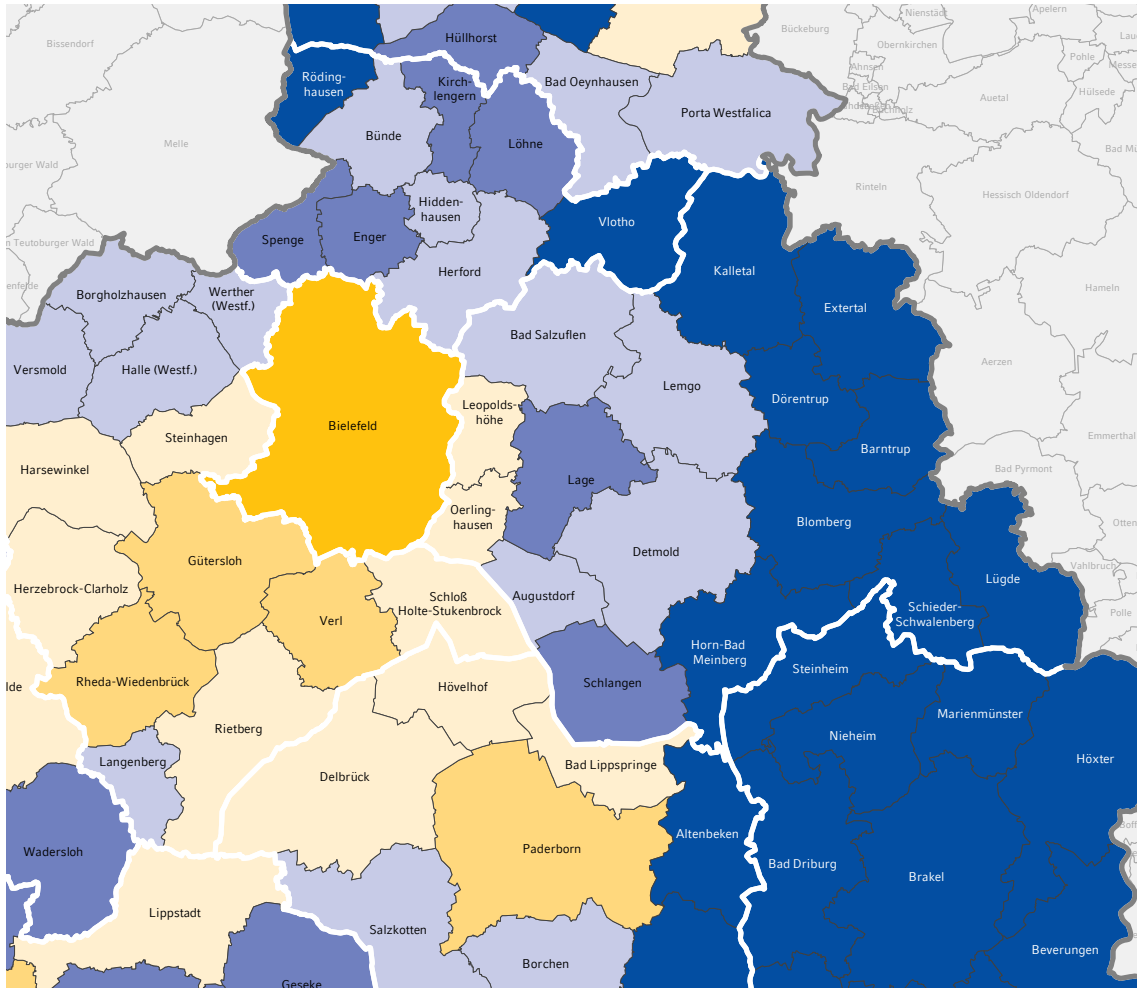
Bissendorf
Hüllhorst
Bückeburg
Nienstädt
Apelern
Obernkirchen
Pohle
Röding-hausen
Kirch-lengern
Bad Oeynhausen
Ahnsen
Bad Eilsen
Auetal
Hülsede
Melle
Bünde
Löhne
Porta Westfalica
Bad Mü
burger Wald
Rinteln
Hidden-hausen
Hessisch Oldendorf
n Teutoburger Wald
Spenge
Enger
Vlotho
Herford
Kalletal
Borgholzhausen
Werther (Westf.)
Hameln
Extertal
Bad Salzuflen
Versmold
Halle (Westf.)
Aerzen
Lemgo
Leopolds-höhe
Bielefeld
Dörentrup
Steinhagen
Emmerthal
Barntrup
Harsewinkel
Lage
Bad Pyrmont
Oerling-hausen
Blomberg
Otten
Gütersloh
Detmold
Vahlbruch
Herzebrock-Clarholz
Lügde
Schloß Holte-Stukenbrock
Augustdorf
Schieder-Schwalenberg
Verl
Polle
Horn-Bad Meinberg
Rheda-Wiedenbrück
Schlangen
Steinheim
lde
Hövelhof
Marienmünster
Rietberg
Nieheim
Höxter
Langenberg
Bad Lippspringe
Delbrück
Altenbeken
Wadersloh
Paderborn
Bad Driburg
Brakel
Lippstadt
Salzkotten
Beverungen
Borchen
Geseke